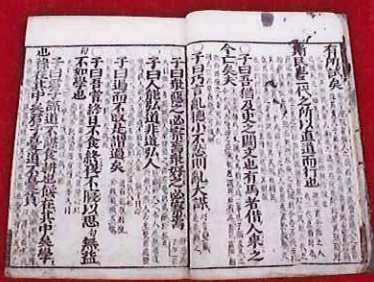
有所試矣

斯民也三代之所以直道而行也

子曰吾猶及史之闕文也有馬者借人乘之今亡矣夫

子曰巧言亂德小不忍則亂大謀

子曰衆惡之必察焉衆好之必察焉

子曰人能弘道非道弘人

子曰過而不改是謂過矣

子曰吾嘗終日不食終夜不寢以思無益不如學也

子曰君子謀道不謀食耕也餒在其中矣學也祿在其中矣君子憂道不憂貧

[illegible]